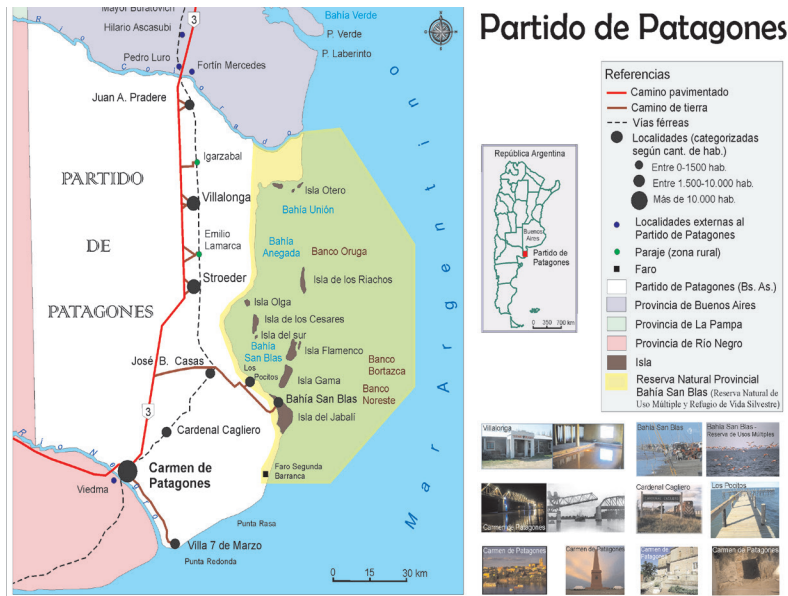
Mayor Buratovich
Hilario Ascasubi
3
Bahía Verde
P. Verde
P. Laberinto
Pedro Luro
Fortín Mercedes
Juan A. Pradere
Río Colorado
Océano
Igarzabal
PARTIDO
DE
PATAGONES
Villalonga
Emilio Lamarca
Stroeder
Isla Otero
Bahía Unión
Bahía Anegada
Banco Oruga
Isla de los Riachos
Isla Olga
Isla de los Cesares
Isla del sur
Bahía San Blas
Isla Flamenco
Banco Bortazca
Isla Gama
Banco Noreste
Bahía San Blas
Isla del Jabalí
José B. Casas
Los Pocitos
3
Cardenal Cagliero
Carmen de Patagones
Viedma
Río Negro
Faro Segunda Barranca
Mar Argentino
Punta Rasa
Villa 7 de Marzo
Punta Redonda
0 15 30 km

Partido de Patagones

República Argentina
Buenos Aires
Partido de Patagones
0 350 700 km

Referencias
Camino pavimentado
Camino de tierra
Vías férreas
Localidades (categorizadas según cant. de hab.)
Entre 0-1500 hab.
Entre 1.500-10.000 hab.
Más de 10.000 hab.
Localidades externas al Partido de Patagones
Paraje (zona rural)
Faro
Partido de Patagones (Bs. As.)
Provincia de Buenos Aires
Provincia de La Pampa
Provincia de Río Negro
Isla
Reserva Natural Provincial Bahía San Blas (Reserva Natural de Uso Múltiple y Refugio de Vida Silvestre)

Villalonga
Bahía San Blas
Bahía San Blas - Reserva de Usos Múltiples
Carmen de Patagones
Cardenal Cagliero
Los Pocitos
Carmen de Patagones
Carmen de Patagones
Carmen de Patagones
Carmen de Patagones